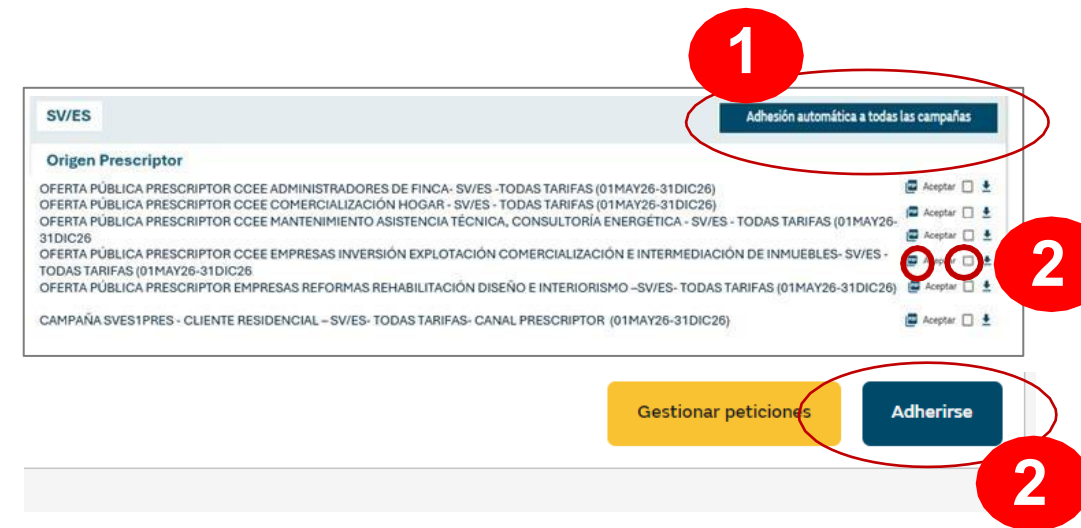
1

SV/ES

Adhesión automática a todas las campañas

Origen Prescriptor

OFERTA PÚBLICA PRESCRIPTOR CCEE ADMINISTRADORES DE FINCA- SV/ES -TODAS TARIFAS (01MAY26-31DIC26) Aceptar

OFERTA PÚBLICA PRESCRIPTOR CCEE COMERCIALIZACIÓN HOGAR - SV/ES - TODAS TARIFAS (01MAY26-31DIC26) Aceptar

OFERTA PÚBLICA PRESCRIPTOR CCEE MANTENIMIENTO ASISTENCIA TÉCNICA, CONSULTORÍA ENERGÉTICA - SV/ES - TODAS TARIFAS (01MAY26-31DIC26 Aceptar

OFERTA PÚBLICA PRESCRIPTOR CCEE EMPRESAS INVERSIÓN EXPLOTACIÓN COMERCIALIZACIÓN E INTERMEDIACIÓN DE INMUEBLES- SV/ES - TODAS TARIFAS (01MAY26-31DIC26 Aceptar

2

OFERTA PÚBLICA PRESCRIPTOR EMPRESAS REFORMAS REHABILITACIÓN DISEÑO E INTERIORISMO –SV/ES- TODAS TARIFAS (01MAY26-31DIC26) Aceptar

CAMPAÑA SVES1PRES - CLIENTE RESIDENCIAL – SV/ES- TODAS TARIFAS- CANAL PRESCRIPTOR (01MAY26-31DIC26) Aceptar

Gestionar peticiones

Adherirse

2